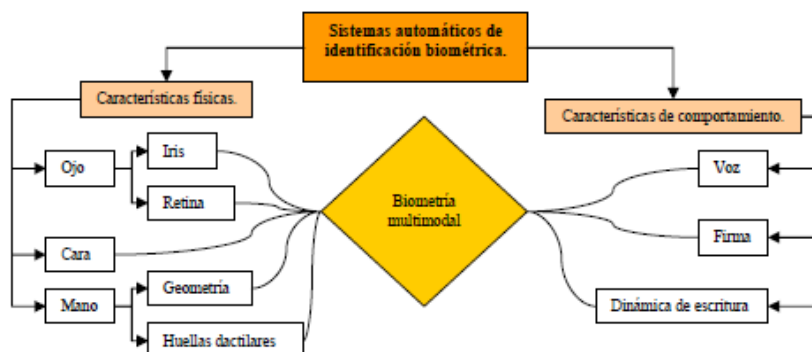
Sistemas automáticos de identificación biométrica.

Características físicas.

Características de comportamiento.

Ojo

Iris

Retina

Cara

Mano

Geometría

Huellas dactilares

Biometría multimodal

Voz

Firma

Dinámica de escritura